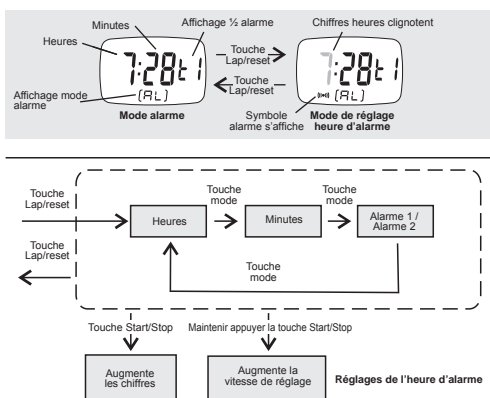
Minutes
Affichage ½ alarme
Heures
7:28t1
Touche Lap/reset
Touche Lap/reset
Affichage mode alarme
[AL]
Mode alarme

Chiffres heures clignotent
7:28t1
[AL]
Symbole alarme s'affiche
Mode de réglage heure d'alarme

Touche Lap/reset
Touche Lap/reset
Heures
Touche mode
Minutes
Touche mode
Alarme 1 / Alarme 2
Touche mode
Touche Start/Stop
Maintenir appuyer la touche Start/Stop
Augmente les chiffres
Augmente la vitesse de réglage
Réglages de l'heure d'alarme